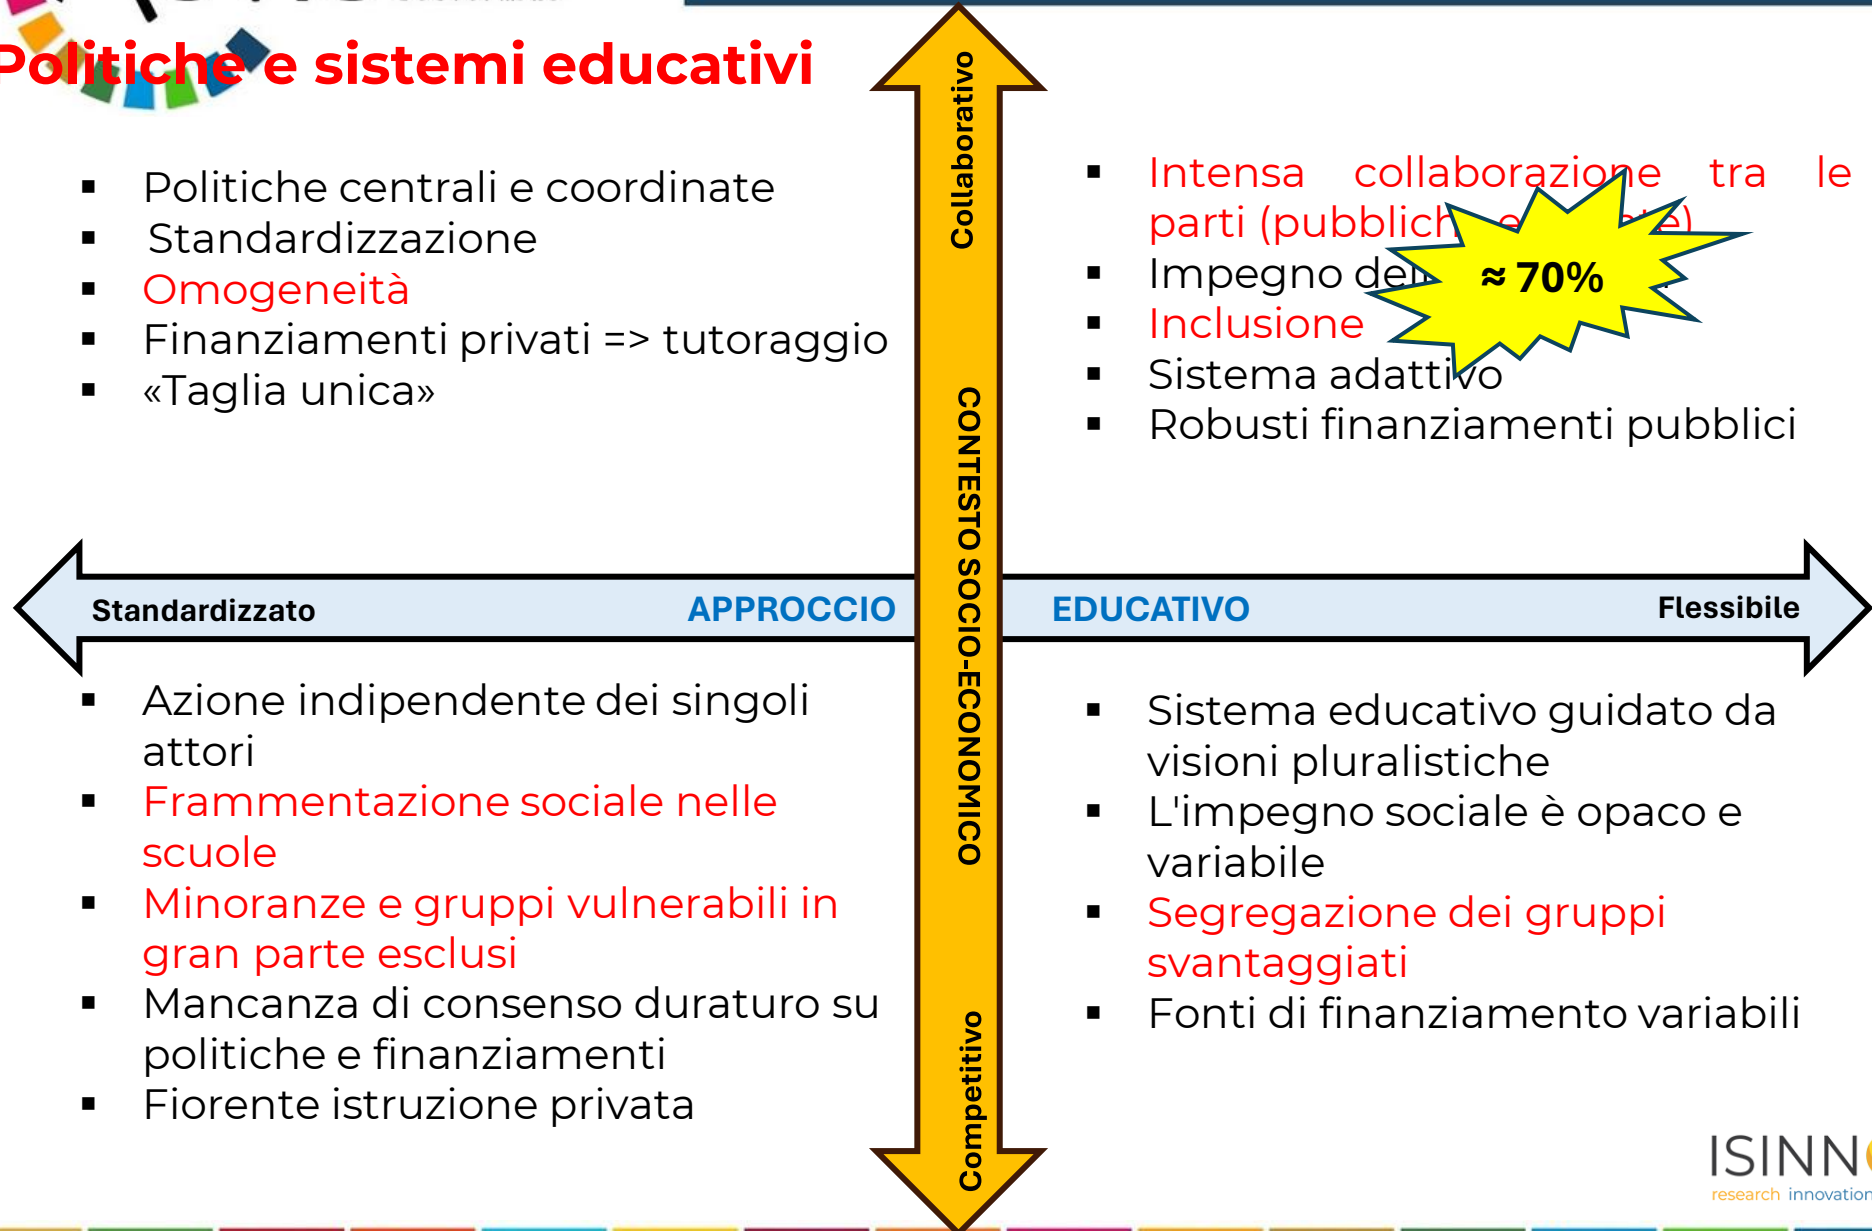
Politiche e sistemi educativi

- Politiche centrali e coordinate
- Standardizzazione
- Omogeneità
- Finanziamenti privati => tutoraggio
- «Taglia unica»

Collaborativo

- Intensa collaborazione tra le parti (pubblich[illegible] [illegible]e)
- Impegno de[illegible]
- Inclusione
- Sistema adattivo
- Robusti finanziamenti pubblici

≈ 70%

Standardizzato APPROCCIO CONTESTO SOCIO-ECONOMICO EDUCATIVO Flessibile

- Azione indipendente dei singoli attori
- Frammentazione sociale nelle scuole
- Minoranze e gruppi vulnerabili in gran parte esclusi
- Mancanza di consenso duraturo su politiche e finanziamenti
- Fiorente istruzione privata

Competitivo

- Sistema educativo guidato da visioni pluralistiche
- L'impegno sociale è opaco e variabile
- Segregazione dei gruppi svantaggiati
- Fonti di finanziamento variabili

ISINN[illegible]
research innovation